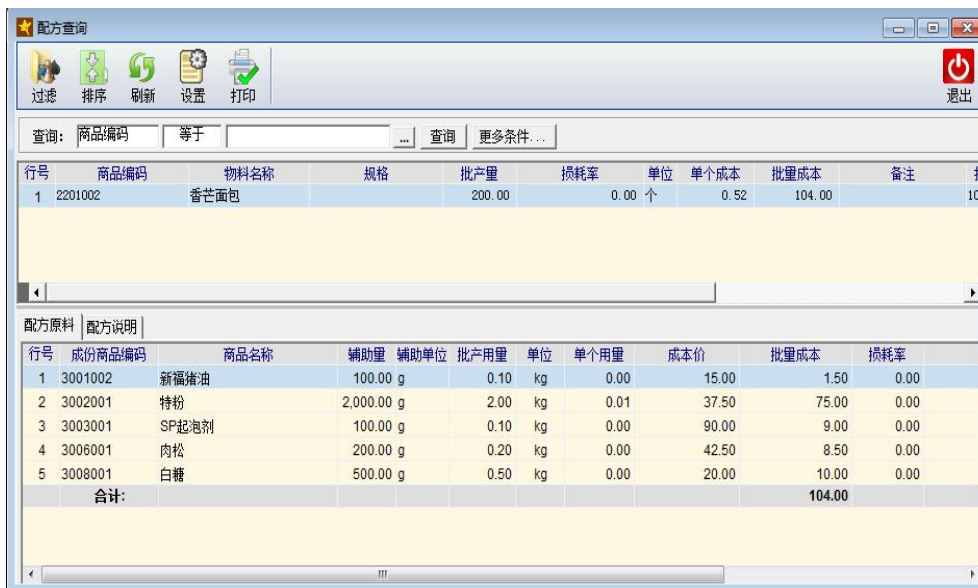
配方查询

过滤 排序 刷新 设置 打印 退出

查询: 商品编码 等于 ... 查询 更多条件...

| 行号 | 商品编码 | 物料名称 | 规格 | 批产量 | 损耗率 | 单位 | 单个成本 | 批量成本 | 备注 | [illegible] |
|---|---|---|---|---|---|---|---|---|---|---|
| 1 | 2201002 | 香芒面包 | | 200.00 | 0.00 | 个 | 0.52 | 104.00 | | 10 |

配方原料 配方说明

| 行号 | 成份商品编码 | 商品名称 | 辅助量 | 辅助单位 | 批产用量 | 单位 | 单个用量 | 成本价 | 批量成本 | 损耗率 |
|---|---|---|---|---|---|---|---|---|---|---|
| 1 | 3001002 | 新福猪油 | 100.00 | g | 0.10 | kg | 0.00 | 15.00 | 1.50 | 0.00 |
| 2 | 3002001 | 特粉 | 2,000.00 | g | 2.00 | kg | 0.01 | 37.50 | 75.00 | 0.00 |
| 3 | 3003001 | SP起泡剂 | 100.00 | g | 0.10 | kg | 0.00 | 90.00 | 9.00 | 0.00 |
| 4 | 3006001 | 肉松 | 200.00 | g | 0.20 | kg | 0.00 | 42.50 | 8.50 | 0.00 |
| 5 | 3008001 | 白糖 | 500.00 | g | 0.50 | kg | 0.00 | 20.00 | 10.00 | 0.00 |
| | 合计: | | | | | | | | 104.00 | |